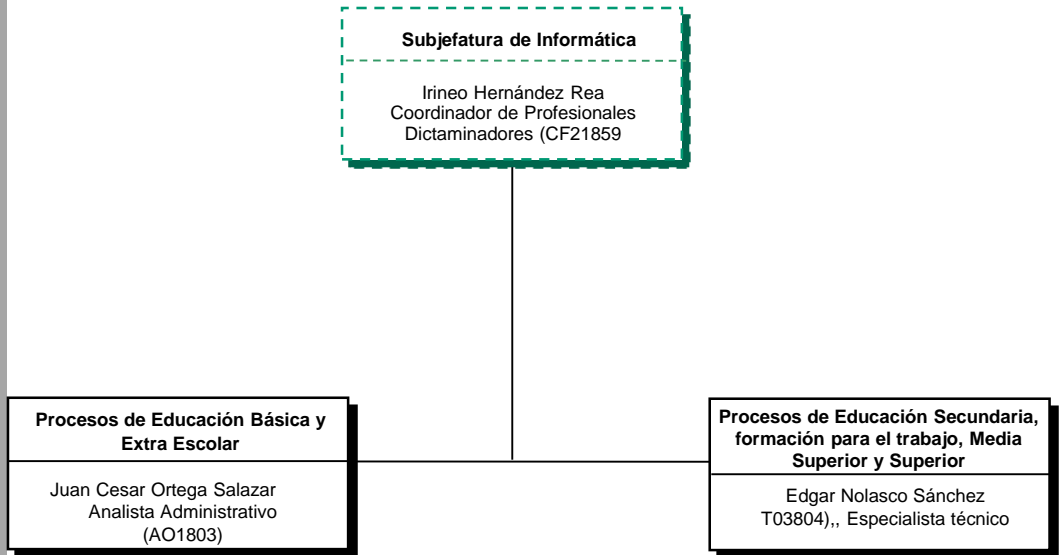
Subjefatura de Informática

Irineo Hernández Rea
Coordinador de Profesionales
Dictaminadores (CF21859

Procesos de Educación Básica y Extra Escolar

Juan Cesar Ortega Salazar
Analista Administrativo
(AO1803)

Procesos de Educación Secundaria, formación para el trabajo, Media Superior y Superior

Edgar Nolasco Sánchez
T03804),, Especialista técnico